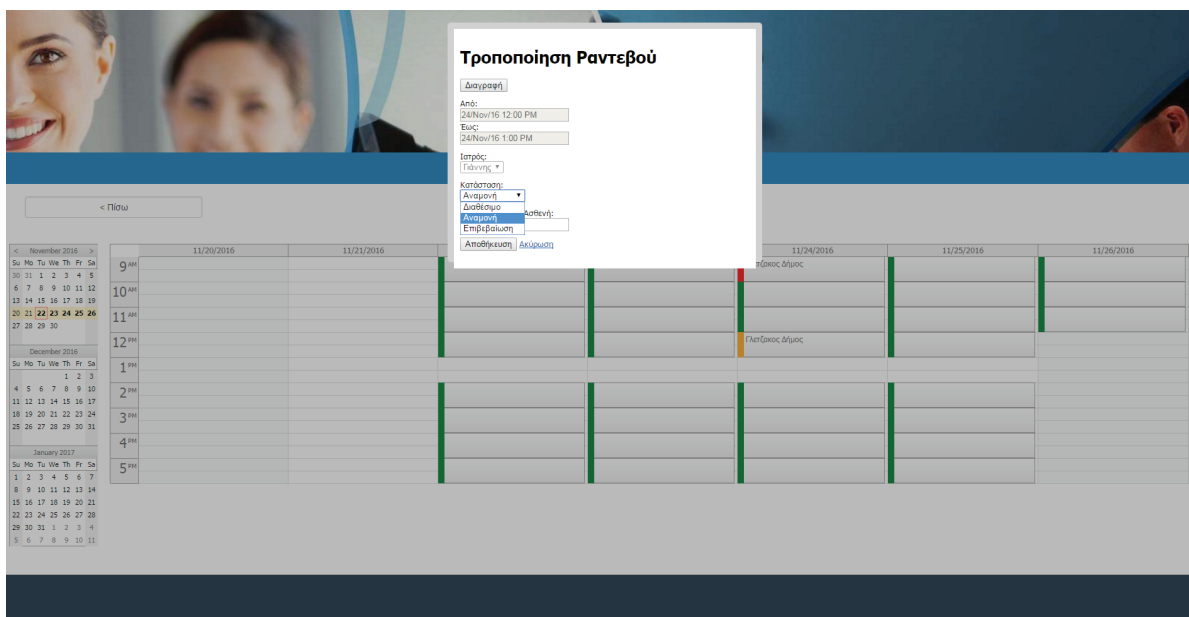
Τροποποίηση Ραντεβού

Διαγραφή

Από:
24/Nov/16 12:00 PM
Έως:
24/Nov/16 1:00 PM

Ιατρός:
Γιάννης

Κατάσταση:
Αναμονή
Διαθέσιμο
Αναμονή
Επιβεβαίωση
Ασθενή:

Αποθήκευση Ακύρωση

< Πίσω

< November 2016 >
| Su | Mo | Tu | We | Th | Fr | Sa |
|---|---|---|---|---|---|---|
| 30 | 31 | 1 | 2 | 3 | 4 | 5 |
| 6 | 7 | 8 | 9 | 10 | 11 | 12 |
| 13 | 14 | 15 | 16 | 17 | 18 | 19 |
| 20 | 21 | 22 | 23 | 24 | 25 | 26 |
| 27 | 28 | 29 | 30 | | | |

December 2016
| Su | Mo | Tu | We | Th | Fr | Sa |
|---|---|---|---|---|---|---|
| | | | | 1 | 2 | 3 |
| 4 | 5 | 6 | 7 | 8 | 9 | 10 |
| 11 | 12 | 13 | 14 | 15 | 16 | 17 |
| 18 | 19 | 20 | 21 | 22 | 23 | 24 |
| 25 | 26 | 27 | 28 | 29 | 30 | 31 |

January 2017
| Su | Mo | Tu | We | Th | Fr | Sa |
|---|---|---|---|---|---|---|
| 1 | 2 | 3 | 4 | 5 | 6 | 7 |
| 8 | 9 | 10 | 11 | 12 | 13 | 14 |
| 15 | 16 | 17 | 18 | 19 | 20 | 21 |
| 22 | 23 | 24 | 25 | 26 | 27 | 28 |
| 29 | 30 | 31 | 1 | 2 | 3 | 4 |
| 5 | 6 | 7 | 8 | 9 | 10 | 11 |

11/20/2016 11/21/2016 11/24/2016 11/25/2016 11/26/2016

9 AM
10 AM
11 AM
12 PM
1 PM
2 PM
3 PM
4 PM
5 PM

Γλετζάκος Δήμος
Γλετζάκος Δήμος